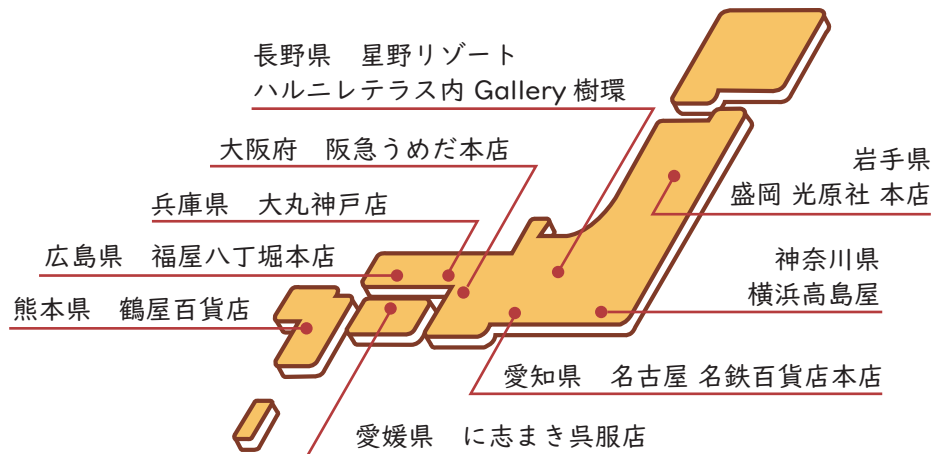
長野県　星野リゾート
ハルニレテラス内 Gallery 樹環

大阪府　阪急うめだ本店

兵庫県　大丸神戸店

広島県　福屋八丁堀本店

熊本県　鶴屋百貨店

岩手県
盛岡 光原社 本店

神奈川県
横浜高島屋

愛知県　名古屋 名鉄百貨店本店

愛媛県　に志まき呉服店